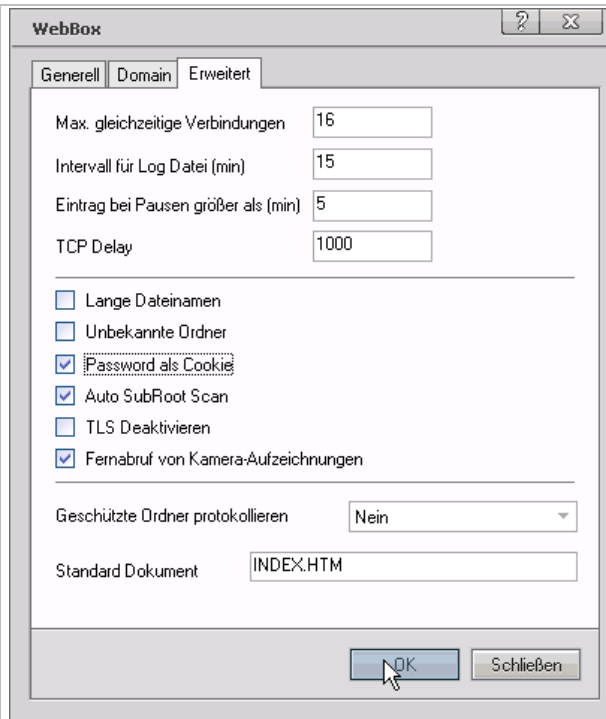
WebBox

?

X

Generell

Domain

Erweitert

Max. gleichzeitige Verbindungen 16

Intervall für Log Datei (min) 15

Eintrag bei Pausen größer als (min) 5

TCP Delay 1000

Lange Dateinamen

Unbekannte Ordner

Password als Cookie

Auto SubRoot Scan

TLS Deaktivieren

Fernabruf von Kamera-Aufzeichnungen

Geschützte Ordner protokollieren Nein

Standard Dokument INDEX.HTM

OK

Schließen